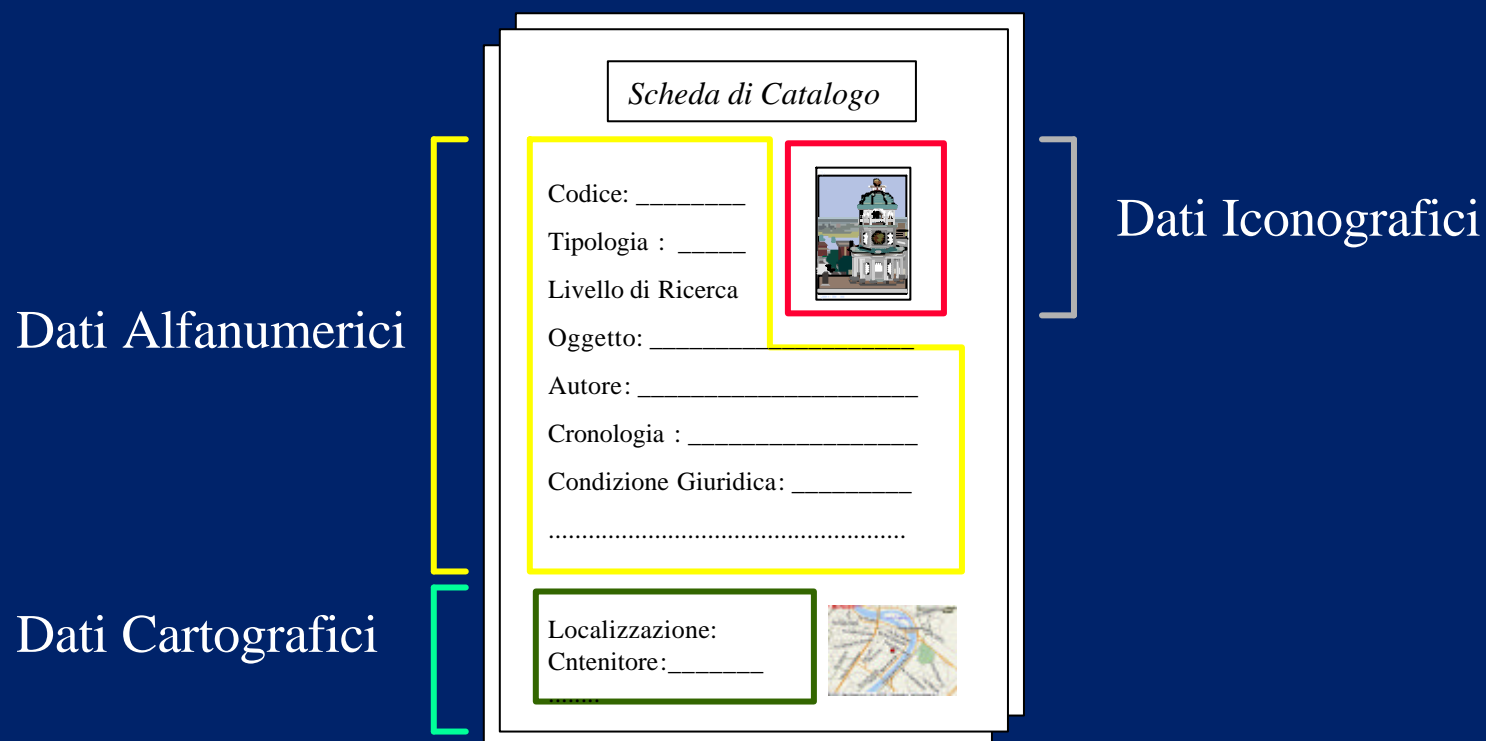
Scheda di Catalogo

Dati Alfanumerici

Codice: ________

Tipologia : _____

Livello di Ricerca

Oggetto: ___________________

Autore: ____________________

Cronologia : ________________

Condizione Giuridica: _________

.....................................................

Dati Iconografici

Dati Cartografici

Localizzazione:
Cntenitore:_______
........